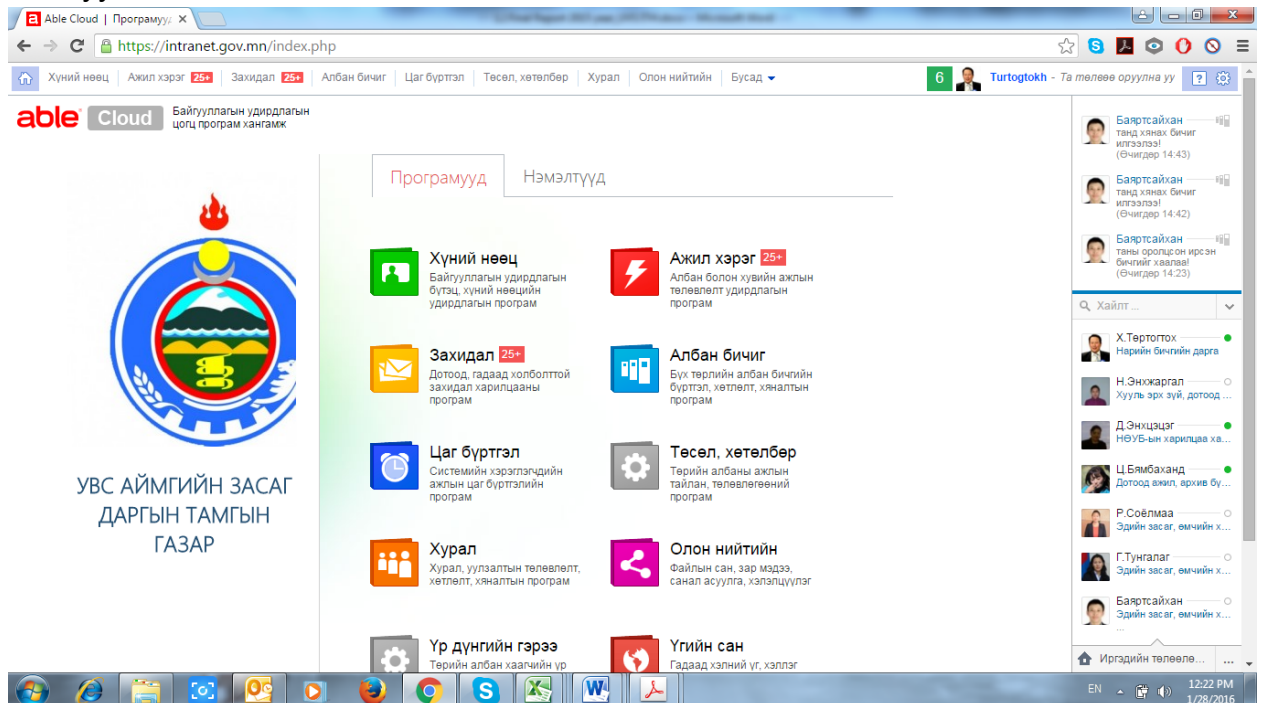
Able Cloud | Программуу ×

https://intranet.gov.mn/index.php

Хүний нөөц | Ажил хэрэг 25+ | Захидал 25+ | Албан бичиг | Цаг бүртгэл | Төсөл, хөтөлбөр | Хурал | Олон нийтийн | Бусад

6 Turtogtokh - Та төлөвө оруулна уу

able Cloud Байгууллагын удирдлагын цогц програм хангамж

УВС АЙМГИЙН ЗАСАГ ДАРГЫН ТАМГЫН ГАЗАР

Програмууд | Нэмэлтүүд

Хүний нөөц
Байгууллагын удирдлагын бүтэц, хүний нөөцийн удирдлагын програм

Ажил хэрэг 25+
Албан болон хувийн ажлын төлөвлөлт удирдлагын програм

Захидал 25+
Дотоод, гадаад холболттой захидал харилцааны програм

Албан бичиг
Бүх төрлийн албан бичгийн бүртгэл, хөтлөлт, хяналтын програм

Цаг бүртгэл
Системийн хэрэглэгчдийн ажлын цаг бүртгэлийн програм

Төсөл, хөтөлбөр
Төрийн албаны ажлын тайлан, төлөвлөгөөний програм

Хурал
Хурал, уулзалтын төлөвлөлт, хөтлөлт, хяналтын програм

Олон нийтийн
Файлын сан, зар мэдээ, санал асуулга, хэлэлцүүлэг

Үр дүнгийн гэрээ
Төрийн албан хаагчийн үр

Үгийн сан
Гадаад хэлний үг, хэллэг

Баяртсайхан
танд хянах бичиг илгээлээ!
(Өчигдөр 14:43)

Баяртсайхан
танд хянах бичиг илгээлээ!
(Өчигдөр 14:42)

Баяртсайхан
таны оролцсон ирсэн бичгийг хаавла!
(Өчигдөр 14:23)

Хайлт ...

Х.Төртогтох
Нарийн бичгийн дарга

Н.Энхжаргал
Хууль эрх зүй, дотоод ...

Д.Энхцэцэг
НӨУБ-ын харилцаа ха...

Ц.Бямбаханд
Дотоод ажил, архив бу...

Р.Соёлмаа
Эдийн засаг, өмчийн х...

Г.Тунгалаг
Эдийн засаг, өмчийн х...

Баяртсайхан
Эдийн засаг, өмчийн х...

Иргэдийн төлөвлө...

EN 12:22 PM 1/28/2016